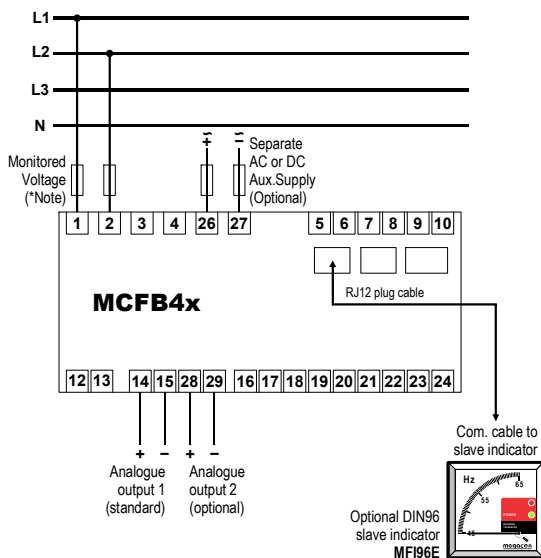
L1
L2
L3
N
Monitored Voltage (*Note)
+
−
Separate AC or DC Aux.Supply (Optional)
1
2
3
4
26
27
5
6
7
8
9
10
MCFB4x
RJ12 plug cable
12
13
14
15
28
29
16
17
18
19
20
21
22
23
24
+
−
+
−
Analogue output 1 (standard)
Analogue output 2 (optional)
Com. cable to slave indicator
Hz
45
55
65
POWER
megacon
Optional DIN96 slave indicator
MFI96E